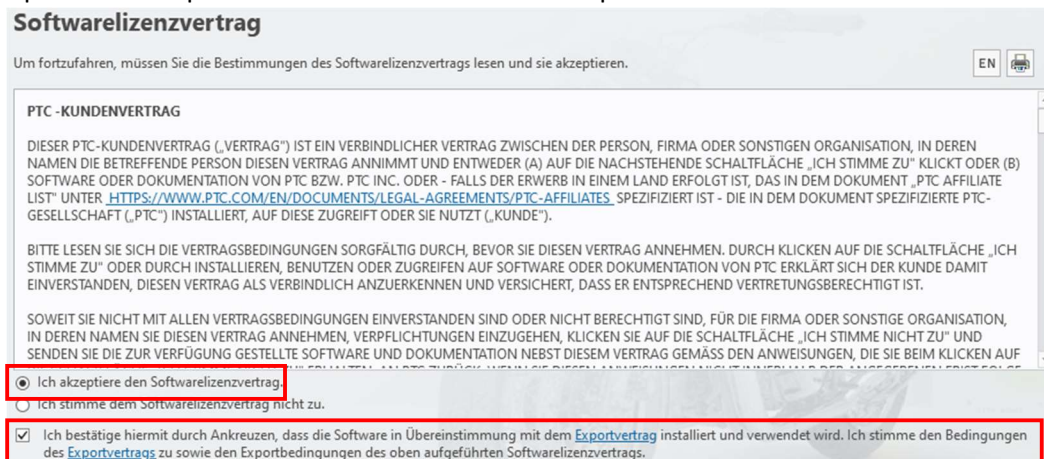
Softwarelizenzvertrag

Um fortzufahren, müssen Sie die Bestimmungen des Softwarelizenzvertrags lesen und sie akzeptieren.

EN

PTC -KUNDENVERTRAG

DIESER PTC-KUNDENVERTRAG („VERTRAG") IST EIN VERBINDLICHER VERTRAG ZWISCHEN DER PERSON, FIRMA ODER SONSTIGEN ORGANISATION, IN DEREN NAMEN DIE BETREFFENDE PERSON DIESEN VERTRAG ANNIMMT UND ENTWEDER (A) AUF DIE NACHSTEHENDE SCHALTFLÄCHE „ICH STIMME ZU" KLICKT ODER (B) SOFTWARE ODER DOKUMENTATION VON PTC BZW. PTC INC. ODER - FALLS DER ERWERB IN EINEM LAND ERFOLGT IST, DAS IN DEM DOKUMENT „PTC AFFILIATE LIST" UNTER HTTPS://WWW.PTC.COM/EN/DOCUMENTS/LEGAL-AGREEMENTS/PTC-AFFILIATES SPEZIFIZIERT IST - DIE IN DEM DOKUMENT SPEZIFIZIERTE PTC-GESELLSCHAFT („PTC") INSTALLIERT, AUF DIESE ZUGREIFT ODER SIE NUTZT („KUNDE").

BITTE LESEN SIE SICH DIE VERTRAGSBEDINGUNGEN SORGFÄLTIG DURCH, BEVOR SIE DIESEN VERTRAG ANNEHMEN. DURCH KLICKEN AUF DIE SCHALTFLÄCHE „ICH STIMME ZU" ODER DURCH INSTALLIEREN, BENUTZEN ODER ZUGREIFEN AUF SOFTWARE ODER DOKUMENTATION VON PTC ERKLÄRT SICH DER KUNDE DAMIT EINVERSTANDEN, DIESEN VERTRAG ALS VERBINDLICH ANZUERKENNEN UND VERSICHERT, DASS ER ENTSPRECHEND VERTRETUNGSBERECHTIGT IST.

SOWEIT SIE NICHT MIT ALLEN VERTRAGSBEDINGUNGEN EINVERSTANDEN SIND ODER NICHT BERECHTIGT SIND, FÜR DIE FIRMA ODER SONSTIGE ORGANISATION, IN DEREN NAMEN SIE DIESEN VERTRAG ANNEHMEN, VERPFLICHTUNGEN EINZUGEHEN, KLICKEN SIE AUF DIE SCHALTFLÄCHE „ICH STIMME NICHT ZU" UND SENDEN SIE DIE ZUR VERFÜGUNG GESTELLTE SOFTWARE UND DOKUMENTATION NEBST DIESEM VERTRAG GEMÄSS DEN ANWEISUNGEN, DIE SIE BEIM KLICKEN AUF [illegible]

Ich akzeptiere den Softwarelizenzvertrag.

Ich stimme dem Softwarelizenzvertrag nicht zu.

Ich bestätige hiermit durch Ankreuzen, dass die Software in Übereinstimmung mit dem Exportvertrag installiert und verwendet wird. Ich stimme den Bedingungen des Exportvertrags zu sowie den Exportbedingungen des oben aufgeführten Softwarelizenzvertrags.